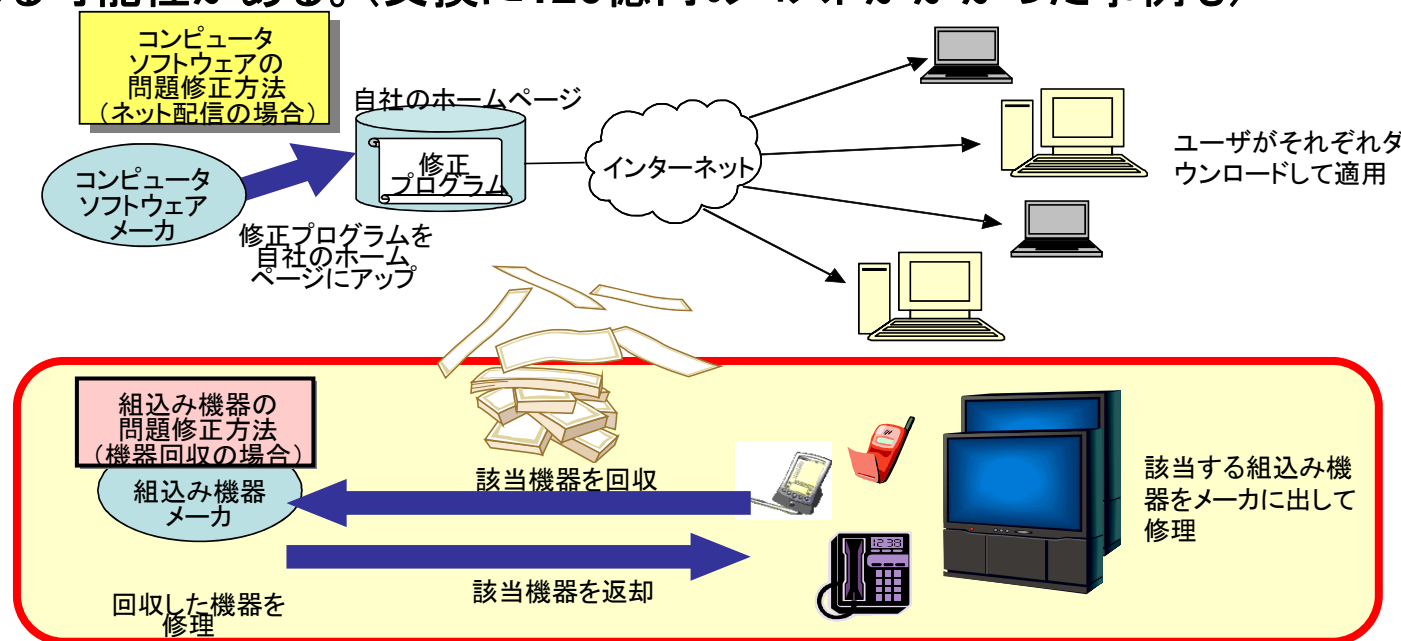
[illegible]

コンピュータソフトウェアの問題修正方法（ネット配信の場合）

自社のホームページ

修正プログラム

インターネット

コンピュータソフトウェアメーカ

修正プログラムを自社のホームページにアップ

ユーザがそれぞれダウンロードして適用

組込み機器の問題修正方法（機器回収の場合）

組込み機器メーカ

該当機器を回収

該当機器を返却

該当する組込み機器をメーカに出して修理

回収した機器を修理

12:38